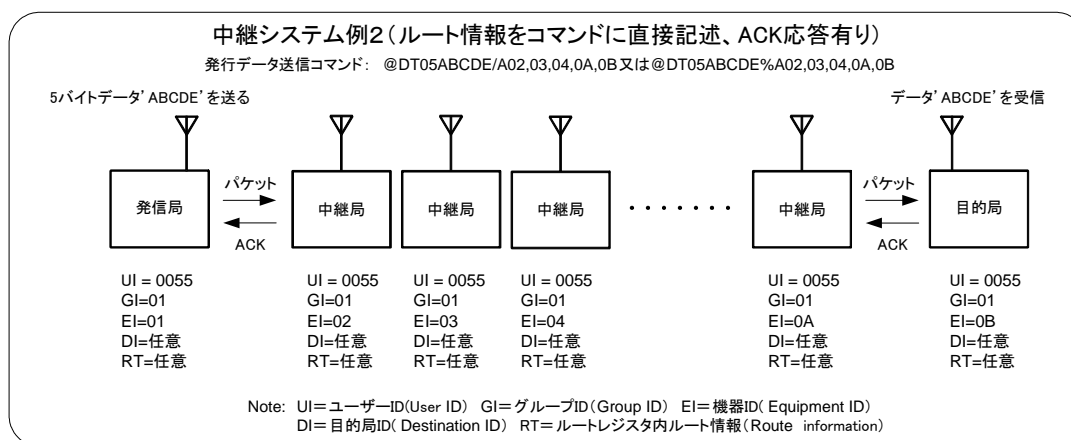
中継システム例2（ルート情報をコマンドに直接記述、ACK応答有り）

発行データ送信コマンド：　@DT05ABCDE/A02,03,04,0A,0B又は@DT05ABCDE%A02,03,04,0A,0B

5バイトデータ'ABCDE'を送る

データ'ABCDE'を受信

パケット

ACK

発信局

中継局

中継局

中継局

・・・・・・・

中継局

パケット

ACK

目的局

UI = 0055
GI=01
EI=01
DI=任意
RT=任意

UI = 0055
GI=01
EI=02
DI=任意
RT=任意

UI = 0055
GI=01
EI=03
DI=任意
RT=任意

UI = 0055
GI=01
EI=04
DI=任意
RT=任意

UI = 0055
GI=01
EI=0A
DI=任意
RT=任意

UI = 0055
GI=01
EI=0B
DI=任意
RT=任意

Note: UI＝ユーザーID(User ID) GI＝グループID（Group ID） EI＝機器ID( Equipment ID)
DI＝目的局ID( Destination ID) RT＝ルートレジスタ内ルート情報（Route information)